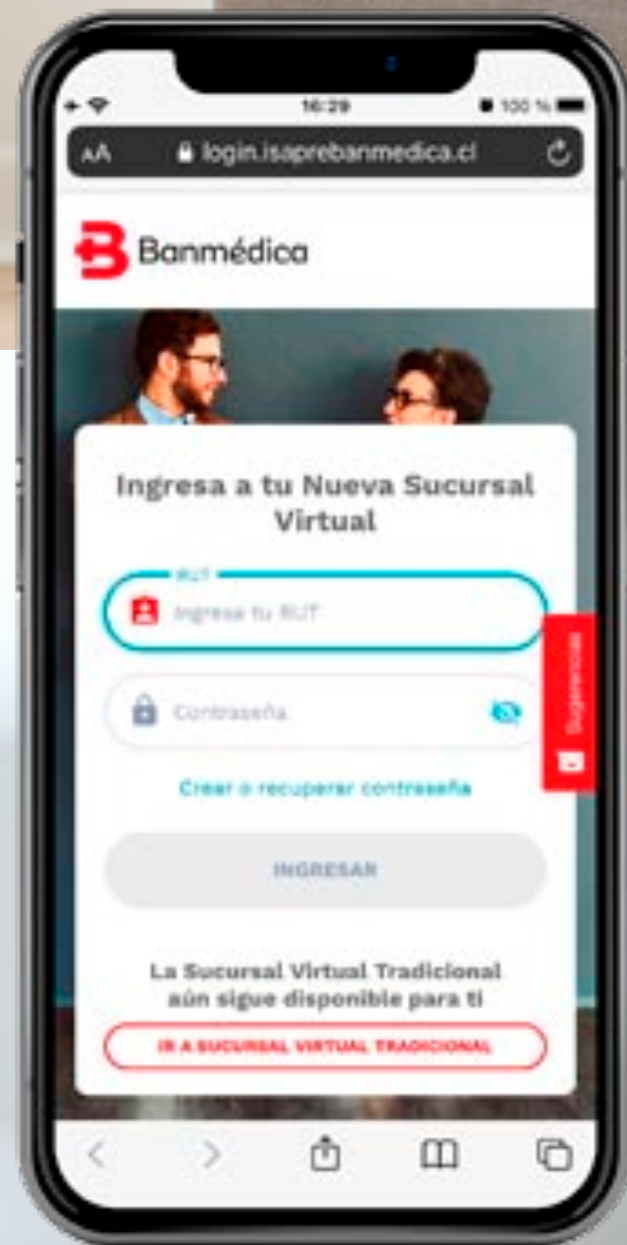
16:29

100 %

AA login.isaprebanmedica.cl

Banmédica

Ingresa a tu Nueva Sucursal Virtual

RUT

Ingresa tu RUT

Contraseña

Crear o recuperar contraseña

INGRESAR

La Sucursal Virtual Tradicional aún sigue disponible para ti

IR A SUCURSAL VIRTUAL TRADICIONAL

Sugerencias